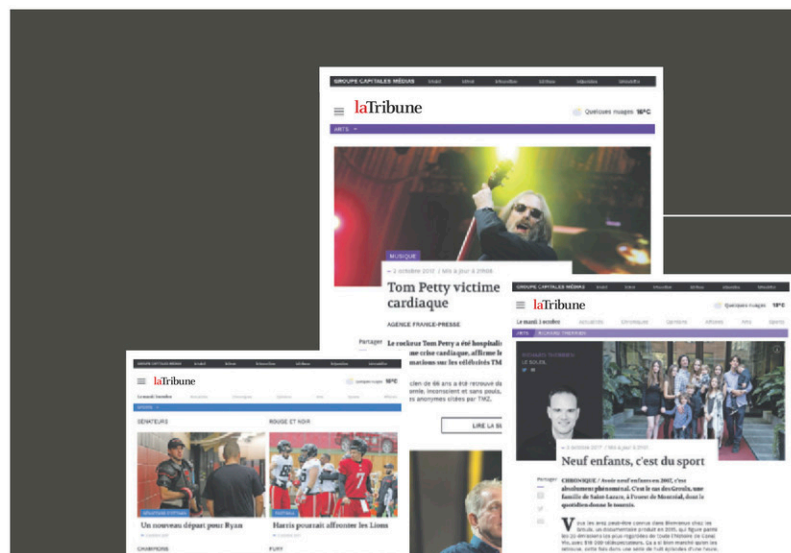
GROUPE CAPITALES MÉDIAS

laTribune

Quelques nuages 18°C

ARTS

MUSIQUE

— 2 octobre 2017 / Mis à jour à 20h06

Tom Petty victime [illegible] cardiaque

AGENCE FRANCE-PRESSE

Partager

Le rockeur Tom Petty a été hospitalis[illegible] une crise cardiaque, affirme le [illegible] mations sur les célébrités TM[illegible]

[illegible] de 66 ans a été retrouvé da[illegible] onde, inconscient et sans pouls, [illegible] es anonymes citées par TMZ.

LIRE LA S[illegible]

GROUPE CAPITALES MÉDIAS

laTribune

Quelques nuages 18°C

Le mardi 3 octobre

ARTS

LE SOLEIL

— 2 octobre 2017 / Mis à jour à 20h00

Neuf enfants, c'est du sport

Partager

CHRONIQUE / Avoir neuf enfants en 2017, c'est absolument phénoménal. C'est le cas des Gravin, une famille de Saint-Lazare, à l'ouest de Montréal, dont le quotidien donne le tournis.

V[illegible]

GROUPE CAPITALES MÉDIAS

laTribune

Quelques nuages 18°C

Le mardi 3 octobre

SPORTS

SÉNATEURS

ROUGE ET OR

Un nouveau départ pour Ryan

Harris pourrait affronter les Lions

CHAMPIONS

FURY